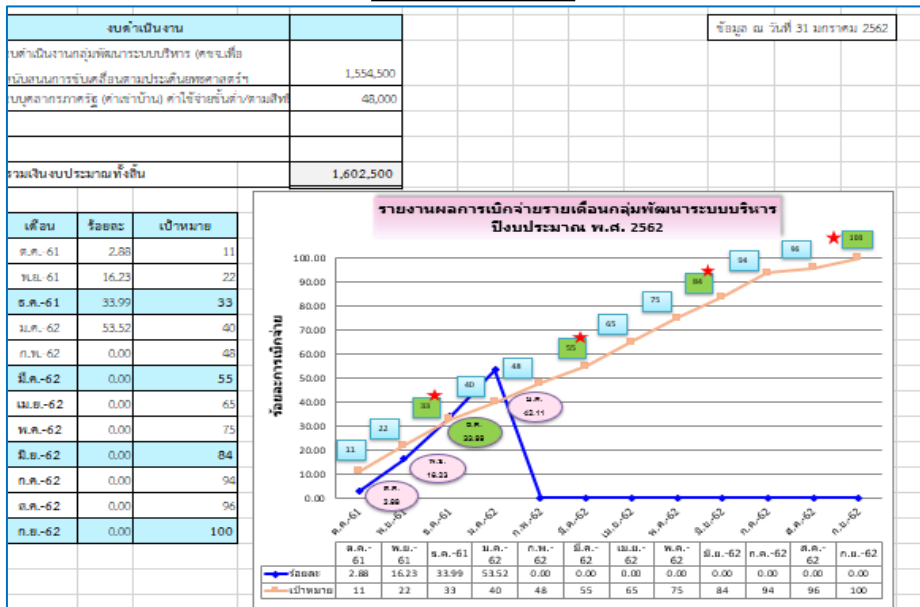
ข้อมูล ณ วันที่ 31 มกราคม 2562

| งบดำเนินงาน | |
|---|---|
| บดำเนินงานกลุ่มพัฒนาระบบบริหาร (ตขจ.เพื่อ นับสนุนการขับเคลื่อนสามประเด็นยุทธศาสตร์ฯ | 1,554,500 |
| บบุคลากรภาครัฐ (ค่าเช่าบ้าน) ค่าใช้จ่ายขั้นต่ำ/ตามสิทธิ | 48,000 |
| | |
| | |
| รวมเงินงบประมาณทั้งสิ้น | 1,602,500 |

| เดือน | ร้อยละ | เป้าหมาย |
|---|---|---|
| ต.ค.-61 | 2.88 | 11 |
| พ.ย.-61 | 16.23 | 22 |
| ธ.ค.-61 | 33.99 | 33 |
| ม.ค.-62 | 53.52 | 40 |
| ก.พ.-62 | 0.00 | 48 |
| มี.ค.-62 | 0.00 | 55 |
| เม.ย.-62 | 0.00 | 65 |
| พ.ค.-62 | 0.00 | 75 |
| มิ.ย.-62 | 0.00 | 84 |
| ก.ค.-62 | 0.00 | 94 |
| ส.ค.-62 | 0.00 | 96 |
| ก.ย.-62 | 0.00 | 100 |

รายงานผลการเบิกจ่ายรายเดือนกลุ่มพัฒนาระบบบริหาร
ปีงบประมาณ พ.ศ. 2562

ร้อยละการเบิกจ่าย

100.00
90.00
80.00
70.00
60.00
50.00
40.00
30.00
20.00
10.00
0.00

11 22 33 40 48 55 65 75 84 94 96 100

ต.ค. 2.88
พ.ย. 16.23
ธ.ค. 33.99
ม.ค. 53.52

| | ต.ค.-61 | พ.ย.-61 | ธ.ค.-61 | ม.ค.-62 | ก.พ.-62 | มี.ค.-62 | เม.ย.-62 | พ.ค.-62 | มิ.ย.-62 | ก.ค.-62 | ส.ค.-62 | ก.ย.-62 |
|---|---|---|---|---|---|---|---|---|---|---|---|---|
| ร้อยละ | 2.88 | 16.23 | 33.99 | 53.52 | 0.00 | 0.00 | 0.00 | 0.00 | 0.00 | 0.00 | 0.00 | 0.00 |
| เป้าหมาย | 11 | 22 | 33 | 40 | 48 | 55 | 65 | 75 | 84 | 94 | 96 | 100 |